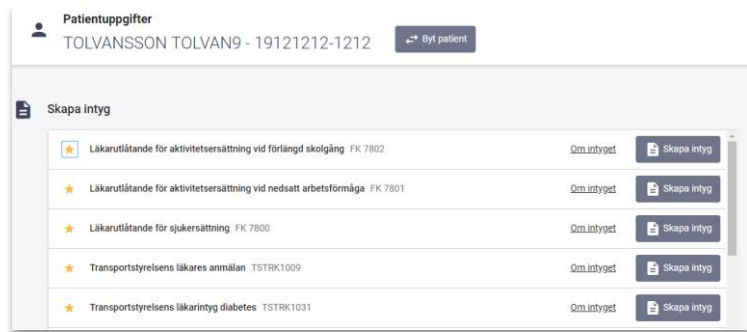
Patientuppgifter
TOLVANSSON TOLVAN9 - 19121212-1212

Byt patient

Skapa intyg

| | | | |
|---|---|---|---|
| ★ | Läkarutlåtande för aktivitetsersättning vid förlängd skolgång FK 7802 | Om intyget | Skapa intyg |
| ★ | Läkarutlåtande för aktivitetsersättning vid nedsatt arbetsförmåga FK 7801 | Om intyget | Skapa intyg |
| ★ | Läkarutlåtande för sjukersättning FK 7800 | Om intyget | Skapa intyg |
| ★ | Transportstyrelsens läkares anmälan TSTRK1009 | Om intyget | Skapa intyg |
| ★ | Transportstyrelsens läkarintyg diabetes TSTRK1031 | Om intyget | Skapa intyg |